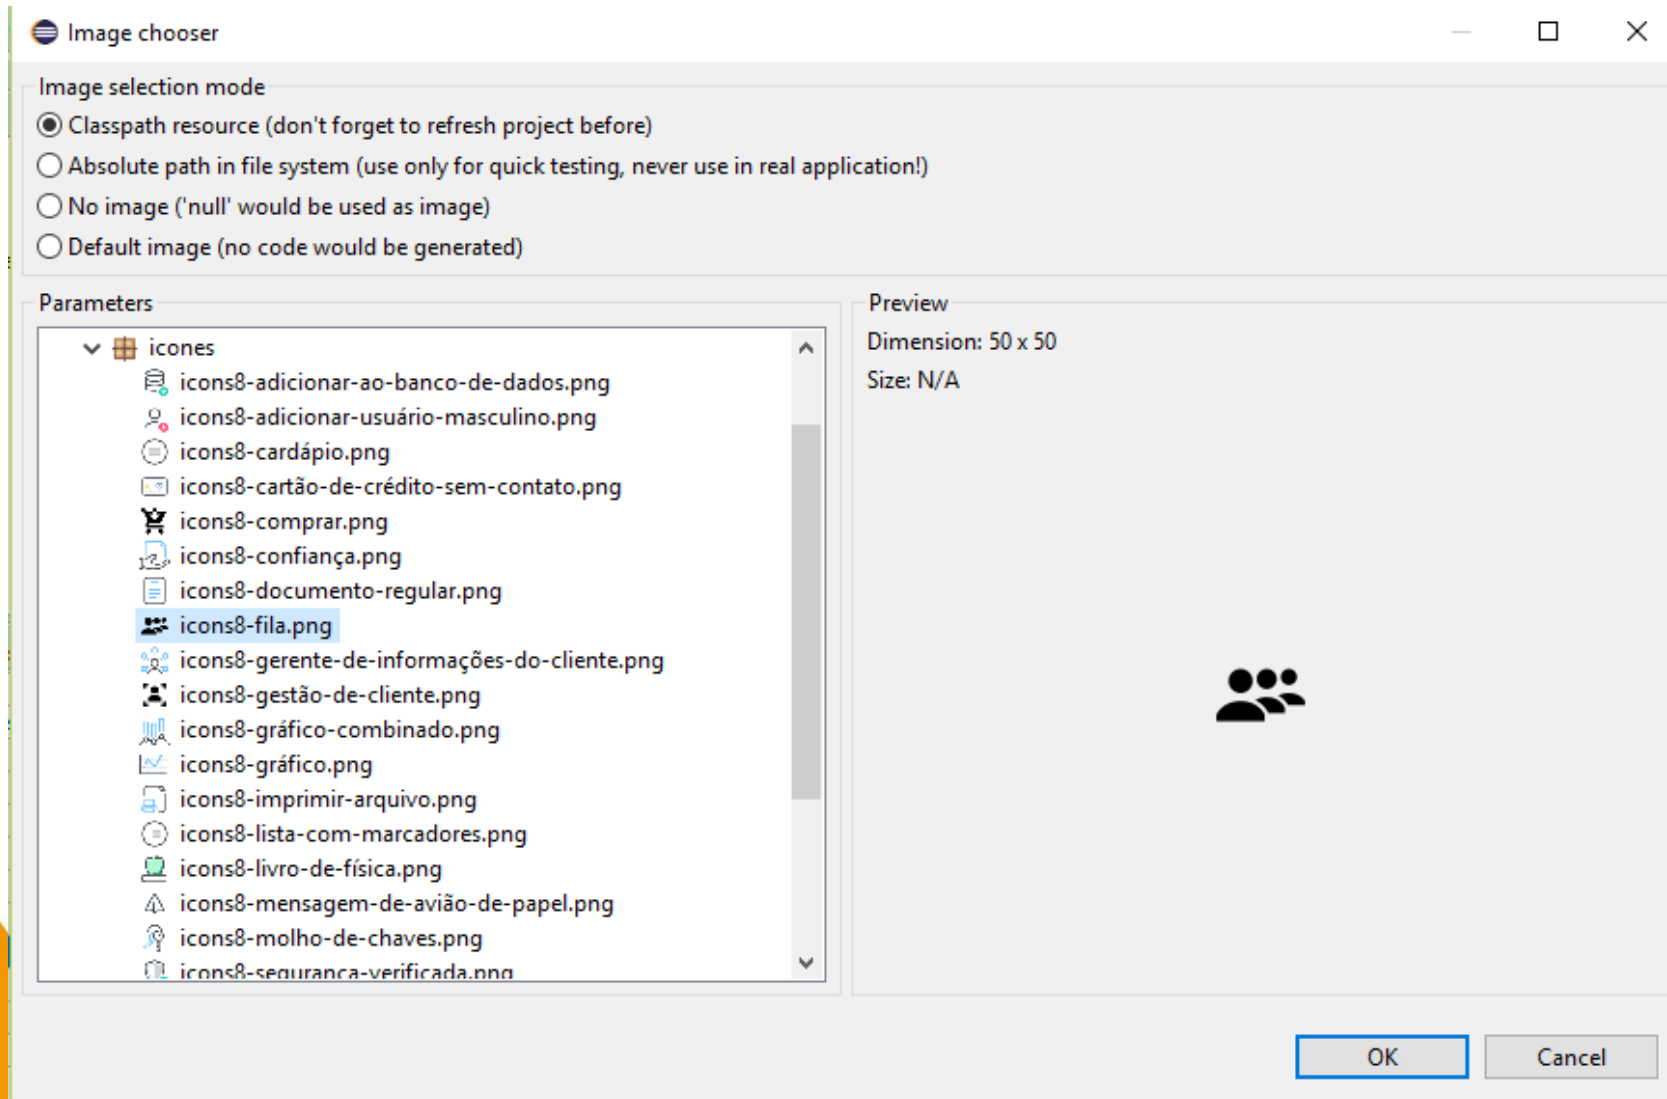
Image chooser

Image selection mode
Classpath resource (don't forget to refresh project before)
Absolute path in file system (use only for quick testing, never use in real application!)
No image ('null' would be used as image)
Default image (no code would be generated)

Parameters
icones
icons8-adicionar-ao-banco-de-dados.png
icons8-adicionar-usuário-masculino.png
icons8-cardápio.png
icons8-cartão-de-crédito-sem-contato.png
icons8-comprar.png
icons8-confiança.png
icons8-documento-regular.png
icons8-fila.png
icons8-gerente-de-informações-do-cliente.png
icons8-gestão-de-cliente.png
icons8-gráfico-combinado.png
icons8-gráfico.png
icons8-imprimir-arquivo.png
icons8-lista-com-marcadores.png
icons8-livro-de-física.png
icons8-mensagem-de-avião-de-papel.png
icons8-molho-de-chaves.png
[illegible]

Preview
Dimension: 50 x 50
Size: N/A

OK
Cancel